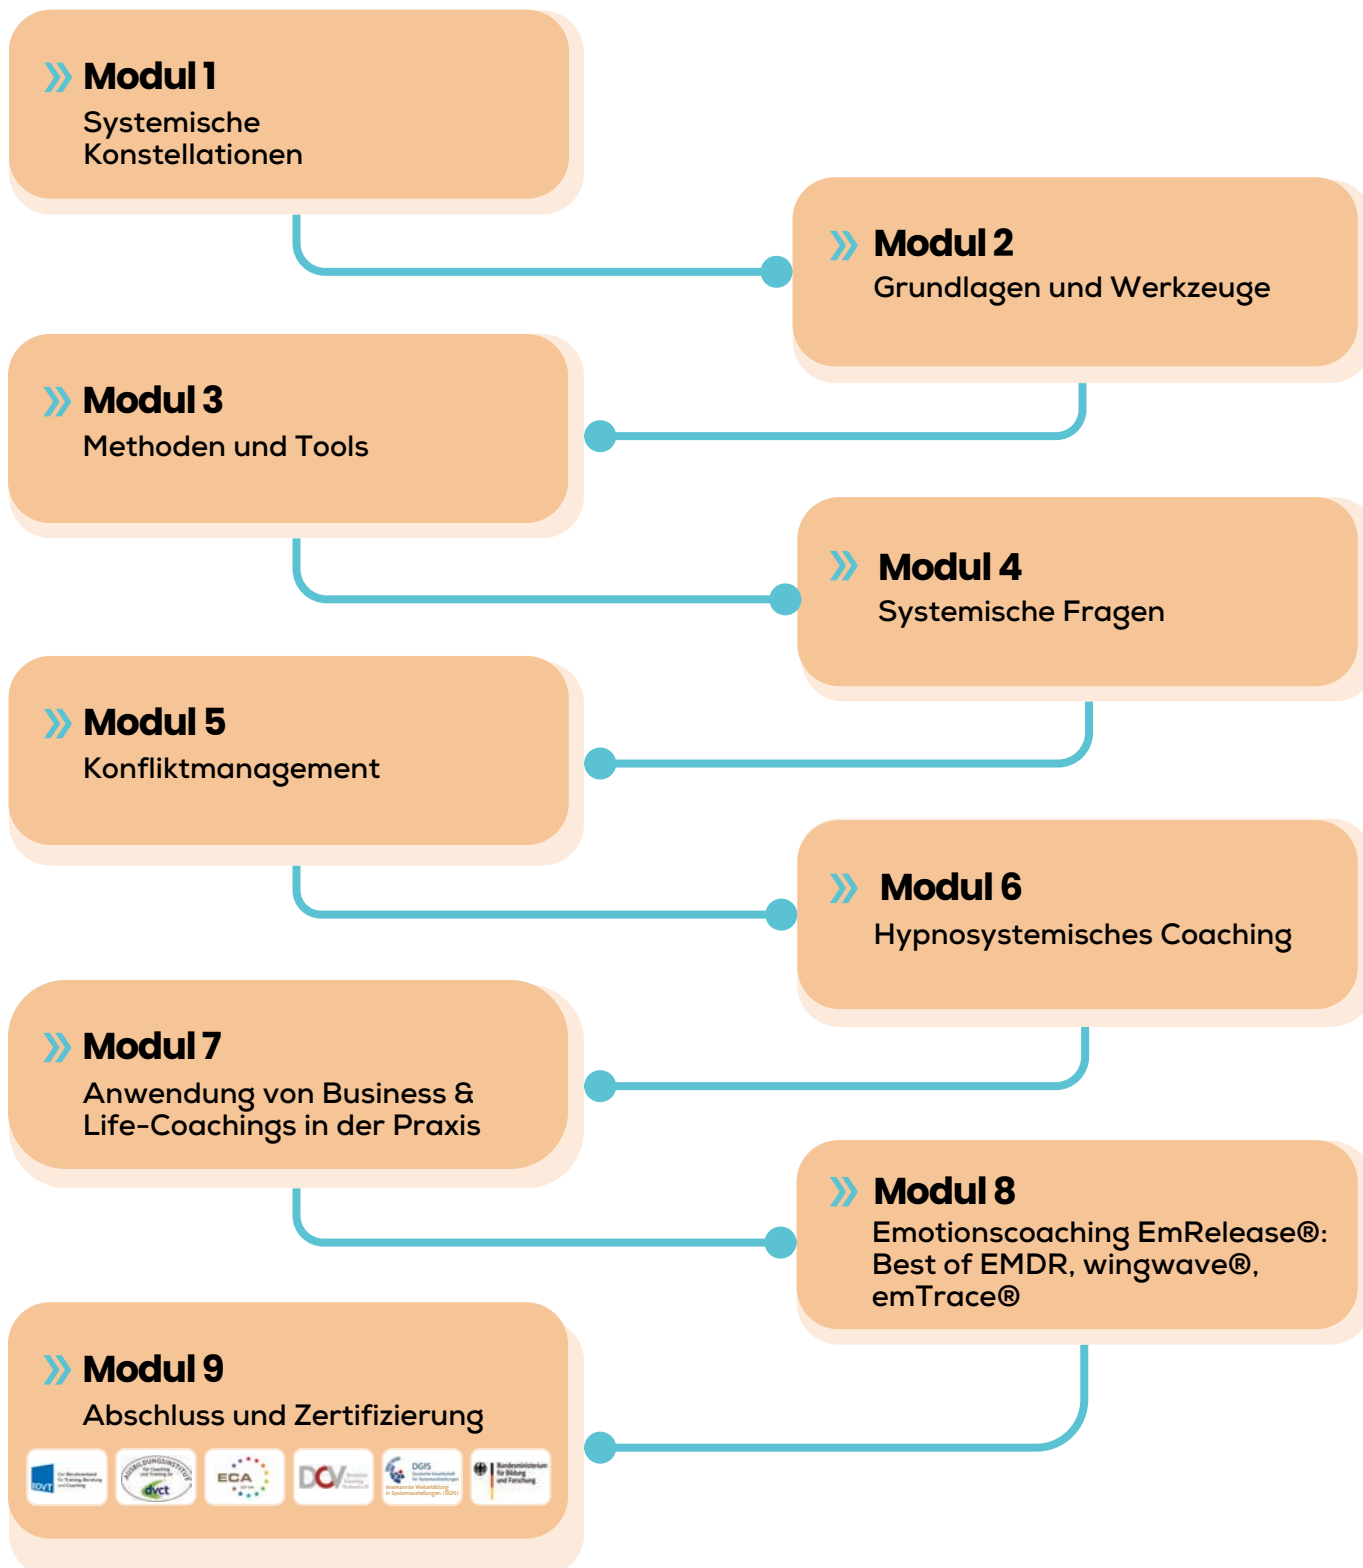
Modul 1
Systemische Konstellationen

Modul 2
Grundlagen und Werkzeuge

Modul 3
Methoden und Tools

Modul 4
Systemische Fragen

Modul 5
Konfliktmanagement

Modul 6
Hypnosystemisches Coaching

Modul 7
Anwendung von Business & Life-Coachings in der Praxis

Modul 8
Emotionscoaching EmRelease®: Best of EMDR, wingwave®, emTrace®

Modul 9
Abschluss und Zertifizierung

EDVT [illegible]

AUSBILDUNGSINSTITUT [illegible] dvct

ECA

DCV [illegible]

DGfS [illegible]

Bundesministerium für Bildung und Forschung